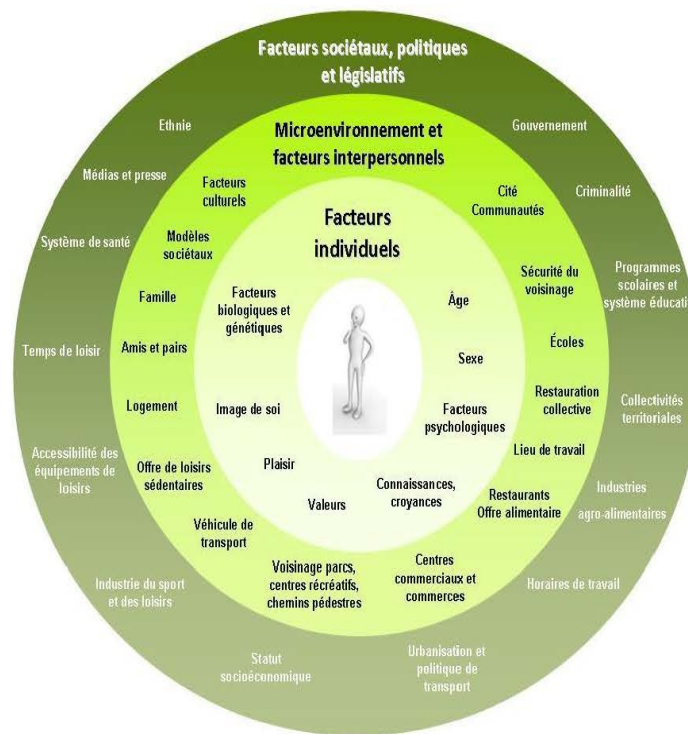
Facteurs sociétaux, politiques et législatifs

Ethnie

Gouvernement

Médias et presse

Criminalité

Système de santé

Programmes scolaires et système éducati

Temps de loisir

Collectivités territoriales

Accessibilité des équipements de loisirs

Industries agro-alimentaires

Industrie du sport et des loisirs

Horaires de travail

Statut socioéconomique

Urbanisation et politique de transport

Microenvironnement et facteurs interpersonnels

Facteurs culturels

Cité Communautés

Modèles sociétaux

Sécurité du voisinage

Famille

Écoles

Amis et pairs

Restauration collective

Logement

Lieu de travail

Offre de loisirs sédentaires

Restaurants Offre alimentaire

Véhicule de transport

Centres commerciaux et commerces

Voisinage parcs, centres récréatifs, chemins pédestres

Facteurs individuels

Facteurs biologiques et génétiques

Âge

Sexe

Image de soi

Facteurs psychologiques

Plaisir

Valeurs

Connaissances, croyances